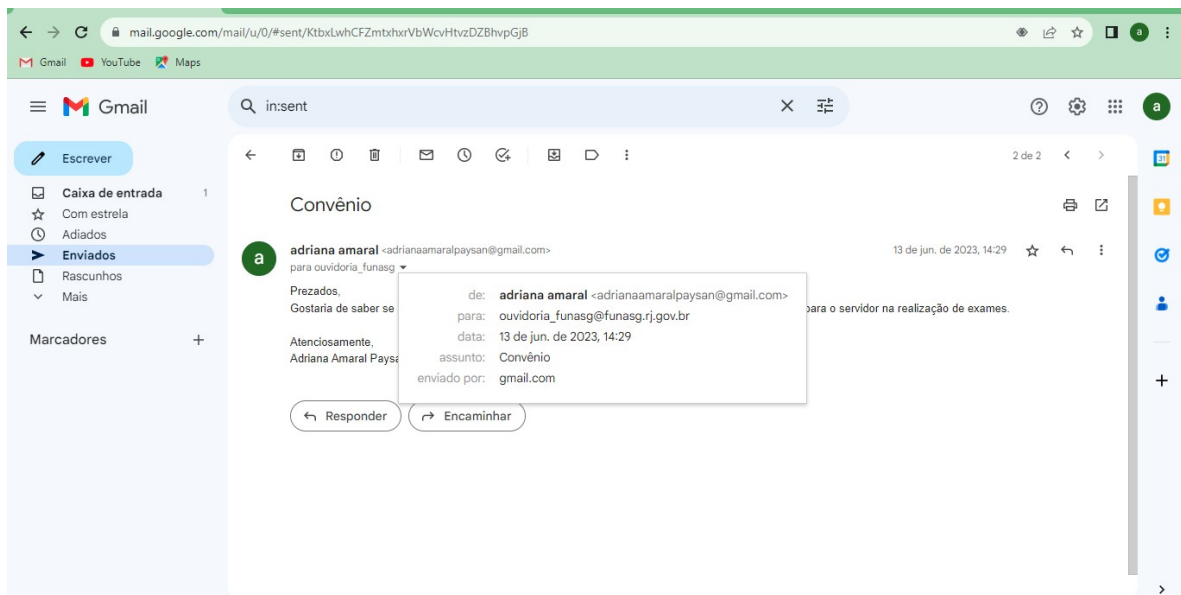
mail.google.com/mail/u/0/#sent/KtbxLwhCFZmtxhxrVbWcvHtvzDZBhvpGjB

Gmail YouTube Maps

Gmail

in:sent

a

Escrever

Caixa de entrada 1
Com estrela
Adiados
Enviados
Rascunhos
Mais

Marcadores +

2 de 2

Convênio

adriana amaral <adrianaamaralpaysan@gmail.com>
para ouvidoria_funasg

13 de jun. de 2023, 14:29

Prezados,
Gostaria de saber se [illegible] para o servidor na realização de exames.

Atenciosamente,
Adriana Amaral Paysa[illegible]

de: adriana amaral <adrianaamaralpaysan@gmail.com>
para: ouvidoria_funasg@funasg.rj.gov.br
data: 13 de jun. de 2023, 14:29
assunto: Convênio
enviado por: gmail.com

Responder
Encaminhar